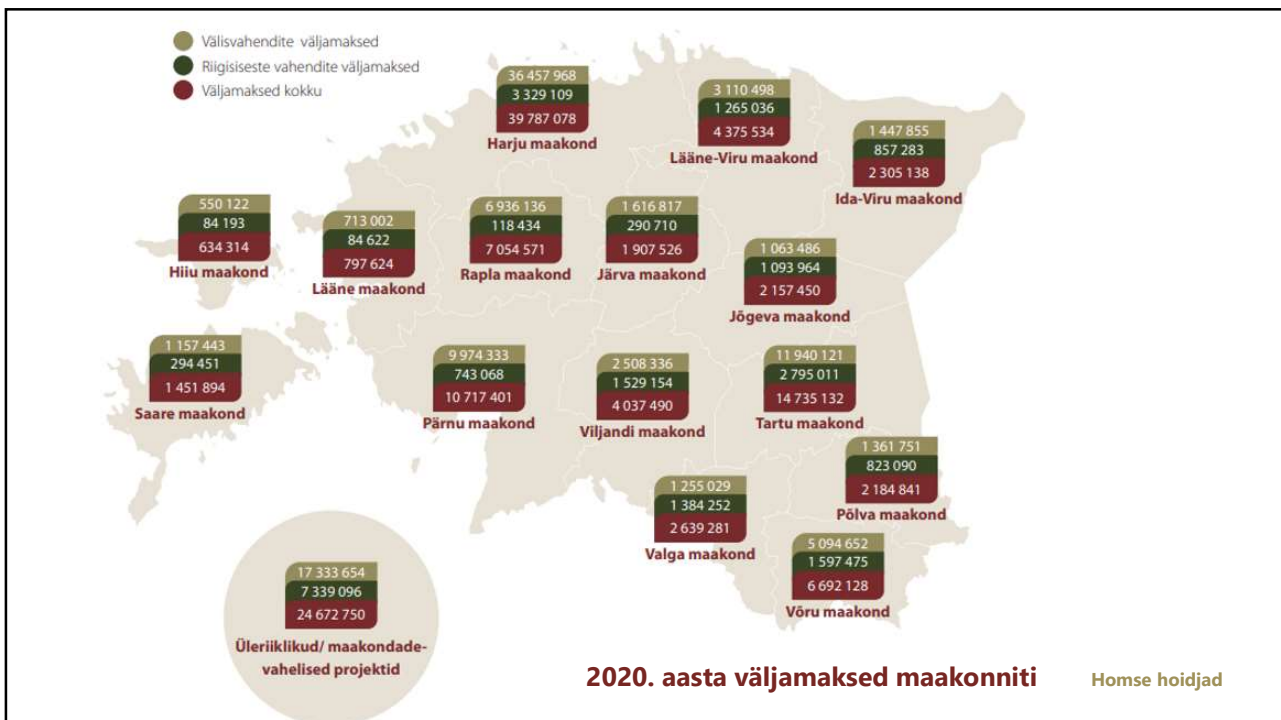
Välisvahendite väljamaksed
Riigisiseste vahendite väljamaksed
Väljamaksed kokku

36 457 968
3 329 109
39 787 078
Harju maakond

3 110 498
1 265 036
4 375 534
Lääne-Viru maakond

1 447 855
857 283
2 305 138
Ida-Viru maakond

550 122
84 193
634 314
Hiiu maakond

713 002
84 622
797 624
Lääne maakond

6 936 136
118 434
7 054 571
Rapla maakond

1 616 817
290 710
1 907 526
Järva maakond

1 063 486
1 093 964
2 157 450
Jõgeva maakond

1 157 443
294 451
1 451 894
Saare maakond

9 974 333
743 068
10 717 401
Pärnu maakond

2 508 336
1 529 154
4 037 490
Viljandi maakond

11 940 121
2 795 011
14 735 132
Tartu maakond

1 361 751
823 090
2 184 841
Põlva maakond

1 255 029
1 384 252
2 639 281
Valga maakond

5 094 652
1 597 475
6 692 128
Võru maakond

17 333 654
7 339 096
24 672 750
Üleriiklikud/ maakondadevahelised projektid

2020. aasta väljamaksed maakonniti

Homse hoidjad